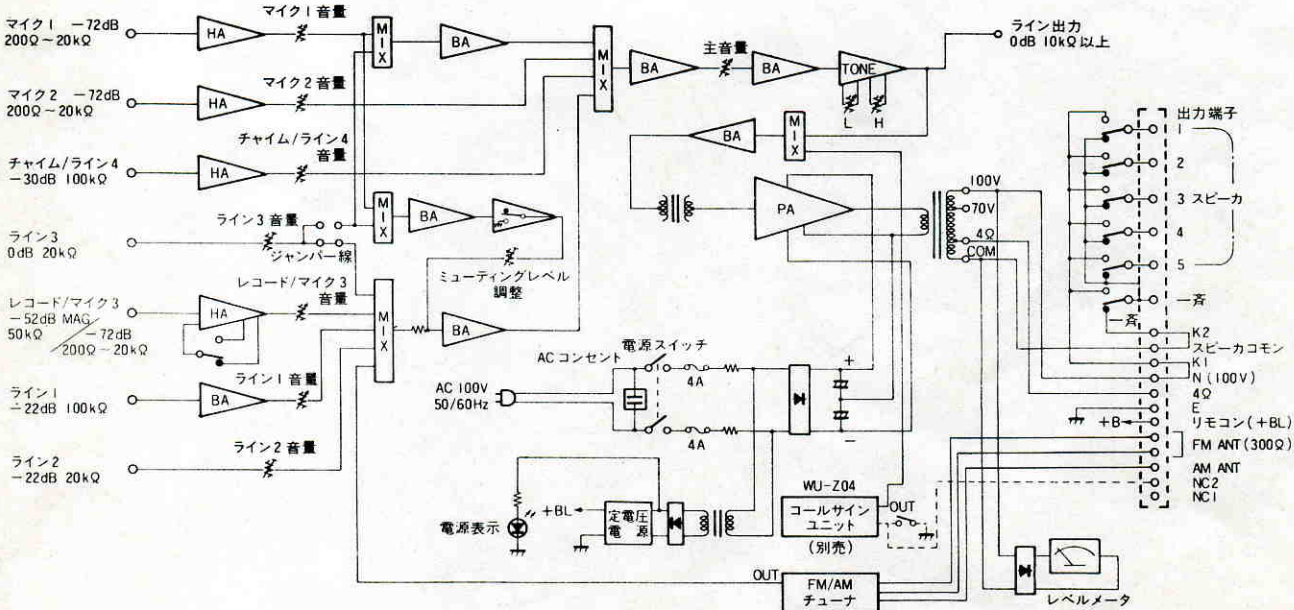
マイク1 −72dB
200Ω〜20kΩ

マイク2 −72dB
200Ω〜20kΩ

チャイム/ライン4
−30dB 100kΩ

ライン3
0dB 20kΩ

レコード/マイク3
−52dB MAG
50kΩ
−72dB
200Ω〜20kΩ

ライン1
−22dB 100kΩ

ライン2
−22dB 20kΩ

HA
HA
HA
HA
BA

マイク1音量
マイク2音量
チャイム/ライン4 音量
ライン3音量
ジャンパー線
レコード/マイク3 音量
ライン1音量
ライン2音量

MIX
MIX
MIX
MIX
MIX

BA
BA
BA
BA
BA
BA

ミューティングレベル調整

主音量

TONE
L
H

ライン出力
0dB 10kΩ以上

PA

100V
70V
4Ω
COM

出力端子
1
2
3 スピーカ
4
5
一斉
一斉
K2
スピーカコモン
K1
N (100V)
4Ω
E
リモコン (+BL)
+B
FM ANT (300Ω)
AM ANT
NC2
NC1

ACコンセント
電源スイッチ
4A
4A
AC 100V
50/60Hz
+
−

+BL
電源表示
定電圧電源

WU-Z04
コールサインユニット
(別売)
OUT

OUT
FM/AM
チューナ

レベルメータ